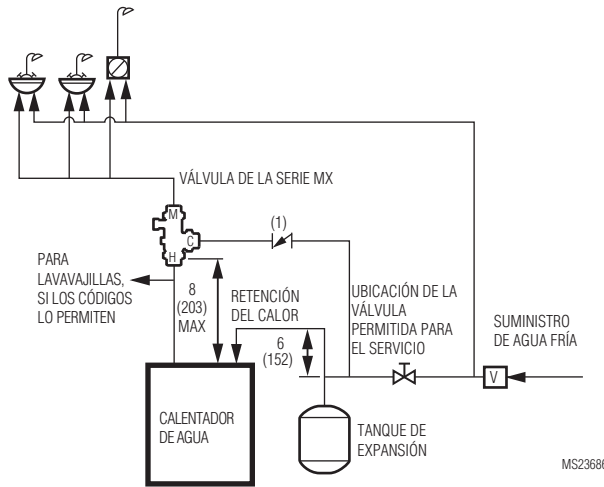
VÁLVULA DE LA SERIE MX

M

C

H

(1)

PARA LAVAVAJILLAS, SI LOS CÓDIGOS LO PERMITEN

8 (203) MAX

RETENCIÓN DEL CALOR

6 (152)

UBICACIÓN DE LA VÁLVULA PERMITIDA PARA EL SERVICIO

SUMINISTRO DE AGUA FRÍA

V

CALENTADOR DE AGUA

TANQUE DE EXPANSIÓN

MS2368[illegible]